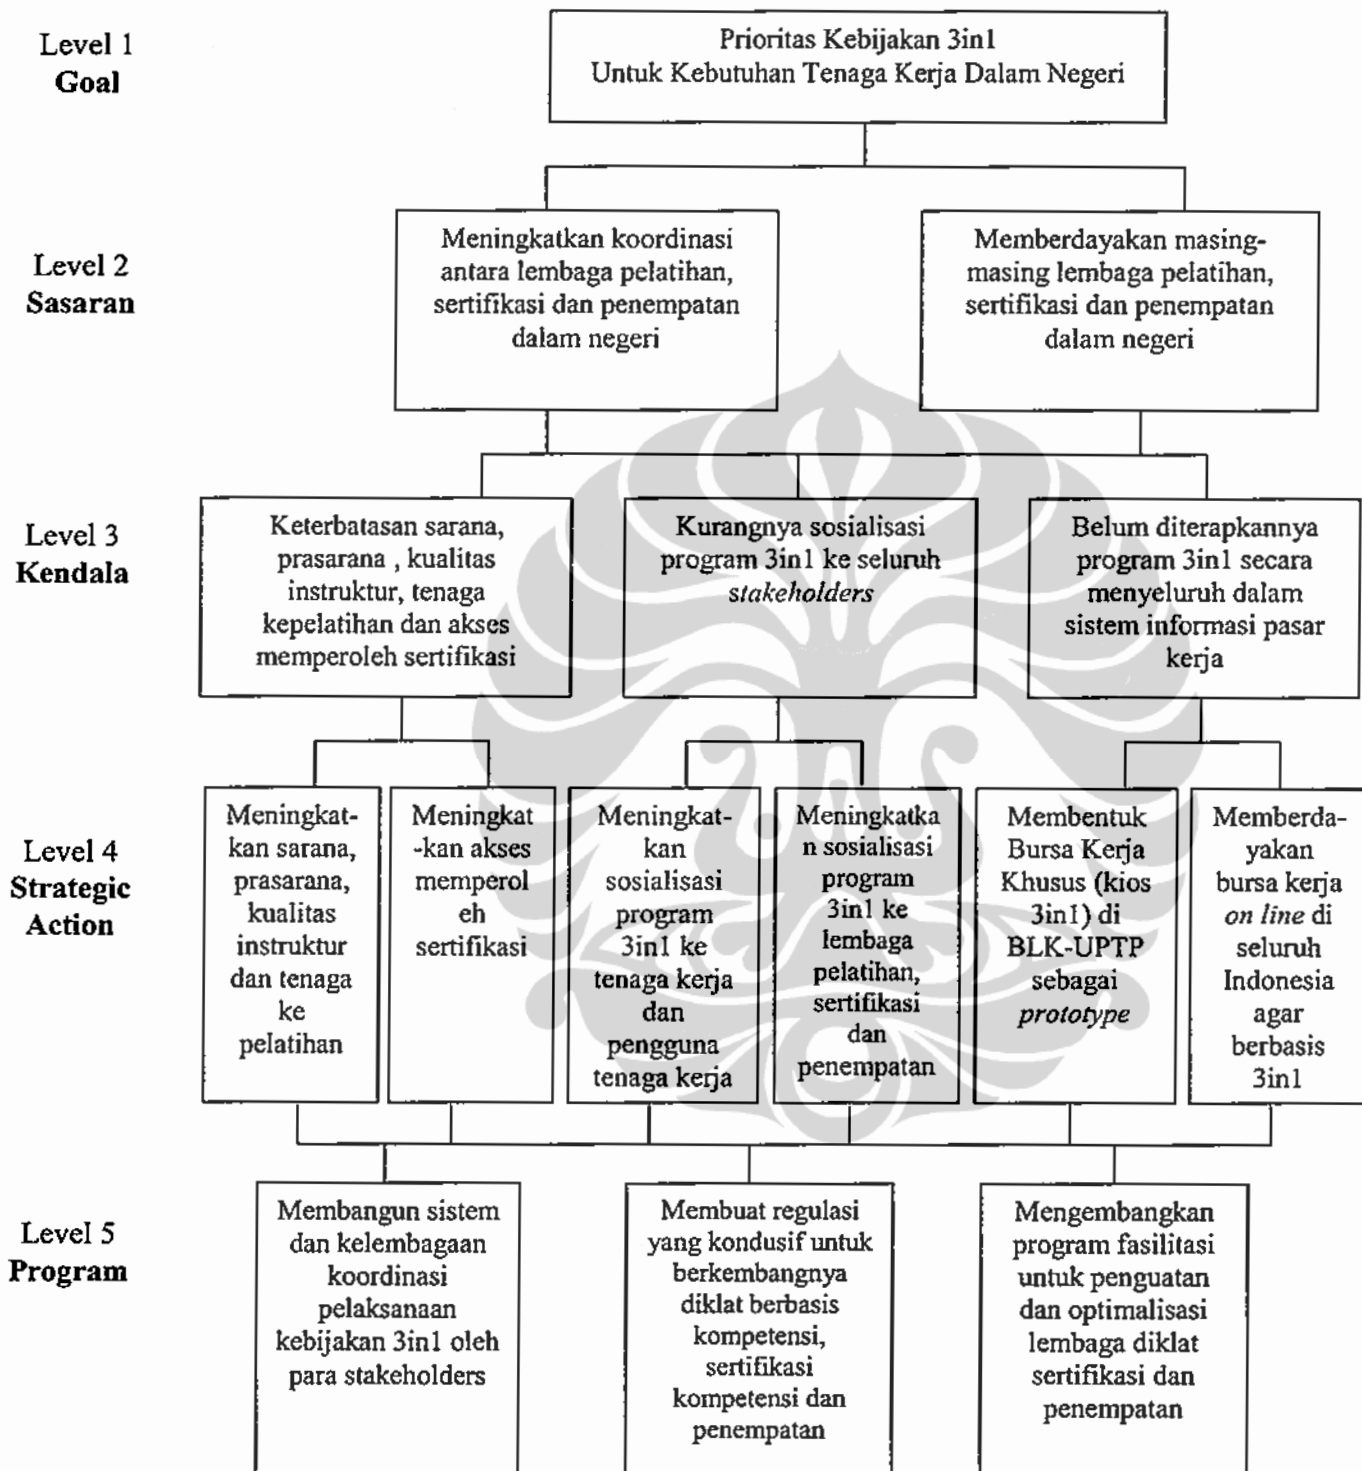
Level 1
Goal

Prioritas Kebijakan 3in1
Untuk Kebutuhan Tenaga Kerja Dalam Negeri

Level 2
Sasaran

Meningkatkan koordinasi antara lembaga pelatihan, sertifikasi dan penempatan dalam negeri

Memberdayakan masing-masing lembaga pelatihan, sertifikasi dan penempatan dalam negeri

Level 3
Kendala

Keterbatasan sarana, prasarana , kualitas instruktur, tenaga kepelatihan dan akses memperoleh sertifikasi

Kurangnya sosialisasi program 3in1 ke seluruh *stakeholders*

Belum diterapkannya program 3in1 secara menyeluruh dalam sistem informasi pasar kerja

Level 4
Strategic
Action

Meningkatkan sarana, prasarana, kualitas instruktur dan tenaga ke pelatihan

Meningkat-kan akses memperoleh sertifikasi

Meningkatkan sosialisasi program 3in1 ke tenaga kerja dan pengguna tenaga kerja

Meningkatkan sosialisasi program 3in1 ke lembaga pelatihan, sertifikasi dan penempatan

Membentuk Bursa Kerja Khusus (kios 3in1) di BLK-UPTP sebagai *prototype*

Memberdayakan bursa kerja *on line* di seluruh Indonesia agar berbasis 3in1

Level 5
Program

Membangun sistem dan kelembagaan koordinasi pelaksanaan kebijakan 3in1 oleh para stakeholders

Membuat regulasi yang kondusif untuk berkembangnya diklat berbasis kompetensi, sertifikasi kompetensi dan penempatan

Mengembangkan program fasilitasi untuk penguatan dan optimalisasi lembaga diklat sertifikasi dan penempatan